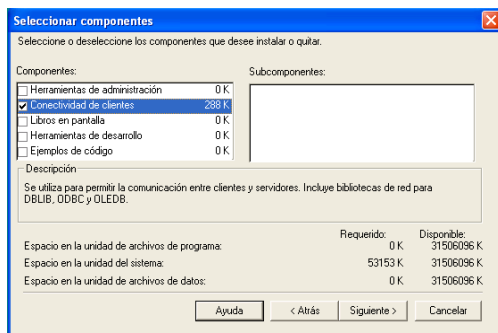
Seleccionar componentes

Seleccione o deseleccione los componentes que desee instalar o quitar.

Componentes:

| | | |
|---|---|---|
| ☐ | Herramientas de administración | 0 K |
| ☑ | Conectividad de clientes | 288 K |
| ☐ | Libros en pantalla | 0 K |
| ☐ | Herramientas de desarrollo | 0 K |
| ☐ | Ejemplos de código | 0 K |

Subcomponentes:

Descripción

Se utiliza para permitir la comunicación entre clientes y servidores. Incluye bibliotecas de red para DBLIB, ODBC y OLEDB.

| | Requerido: | Disponible: |
|---|---|---|
| Espacio en la unidad de archivos de programa: | 0 K | 31506096 K |
| Espacio en la unidad del sistema: | 53153 K | 31506096 K |
| Espacio en la unidad de archivos de datos: | 0 K | 31506096 K |

Ayuda | < Atrás | Siguiente > | Cancelar